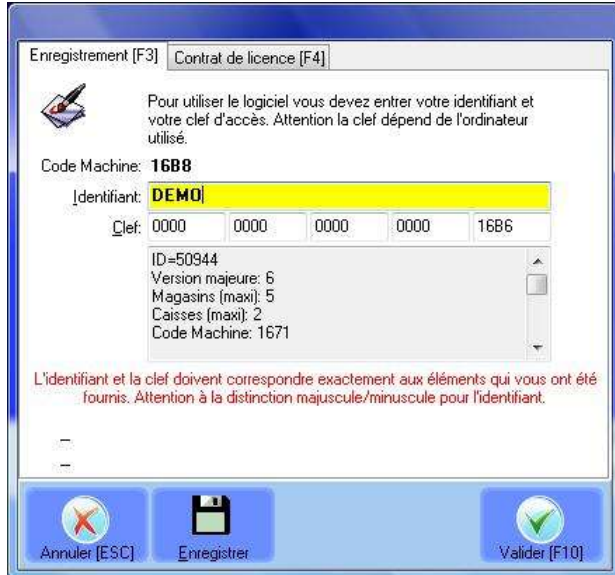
Enregistrement [F3] | Contrat de licence [F4]

Pour utiliser le logiciel vous devez entrer votre identifiant et votre clef d'accès. Attention la clef dépend de l'ordinateur utilisé.

Code Machine: 16B8

Identifiant: DEMO

Clef: 0000 0000 0000 0000 16B6

ID=50944
Version majeure: 6
Magasins (maxi): 5
Caisses (maxi): 2
Code Machine: 1671

L'identifiant et la clef doivent correspondre exactement aux éléments qui vous ont été fournis. Attention à la distinction majuscule/minuscule pour l'identifiant.

–
–

Annuler [ESC]
Enregistrer
Valider [F10]